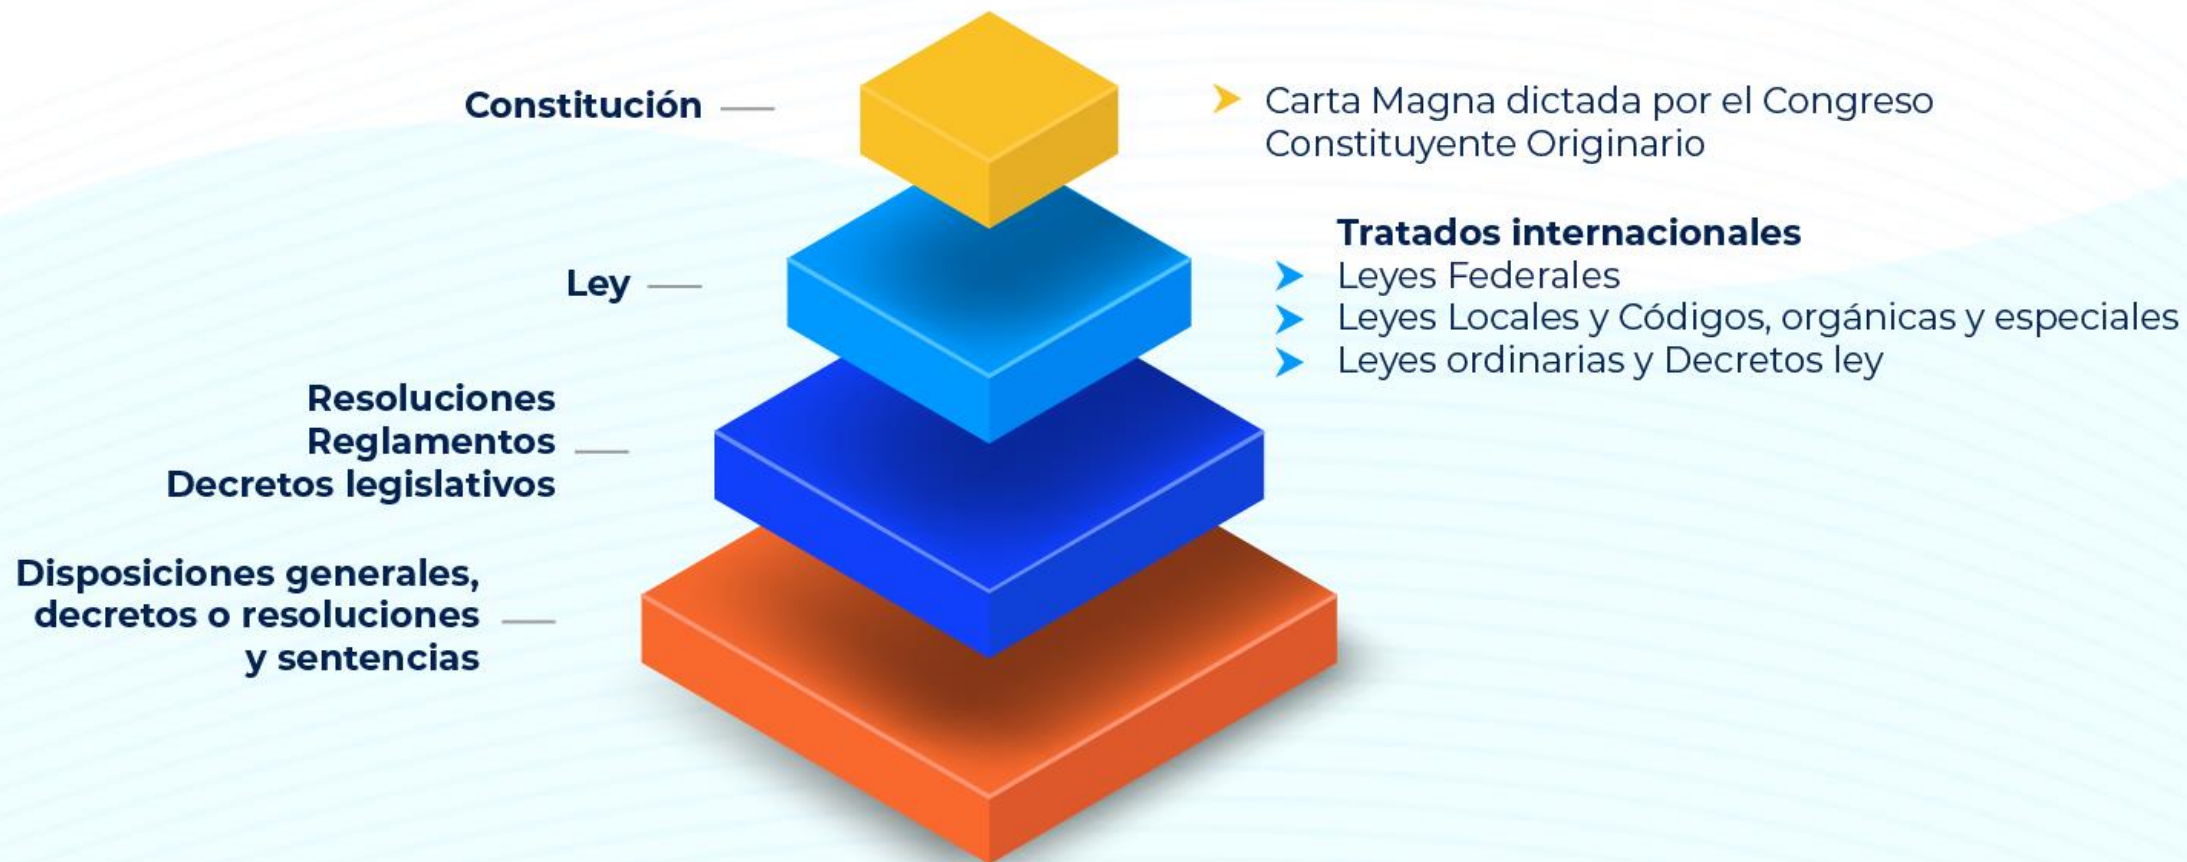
Constitución

Carta Magna dictada por el Congreso Constituyente Originario

Ley

Tratados internacionales
Leyes Federales
Leyes Locales y Códigos, orgánicas y especiales
Leyes ordinarias y Decretos ley

Resoluciones
Reglamentos
Decretos legislativos

Disposiciones generales, decretos o resoluciones y sentencias